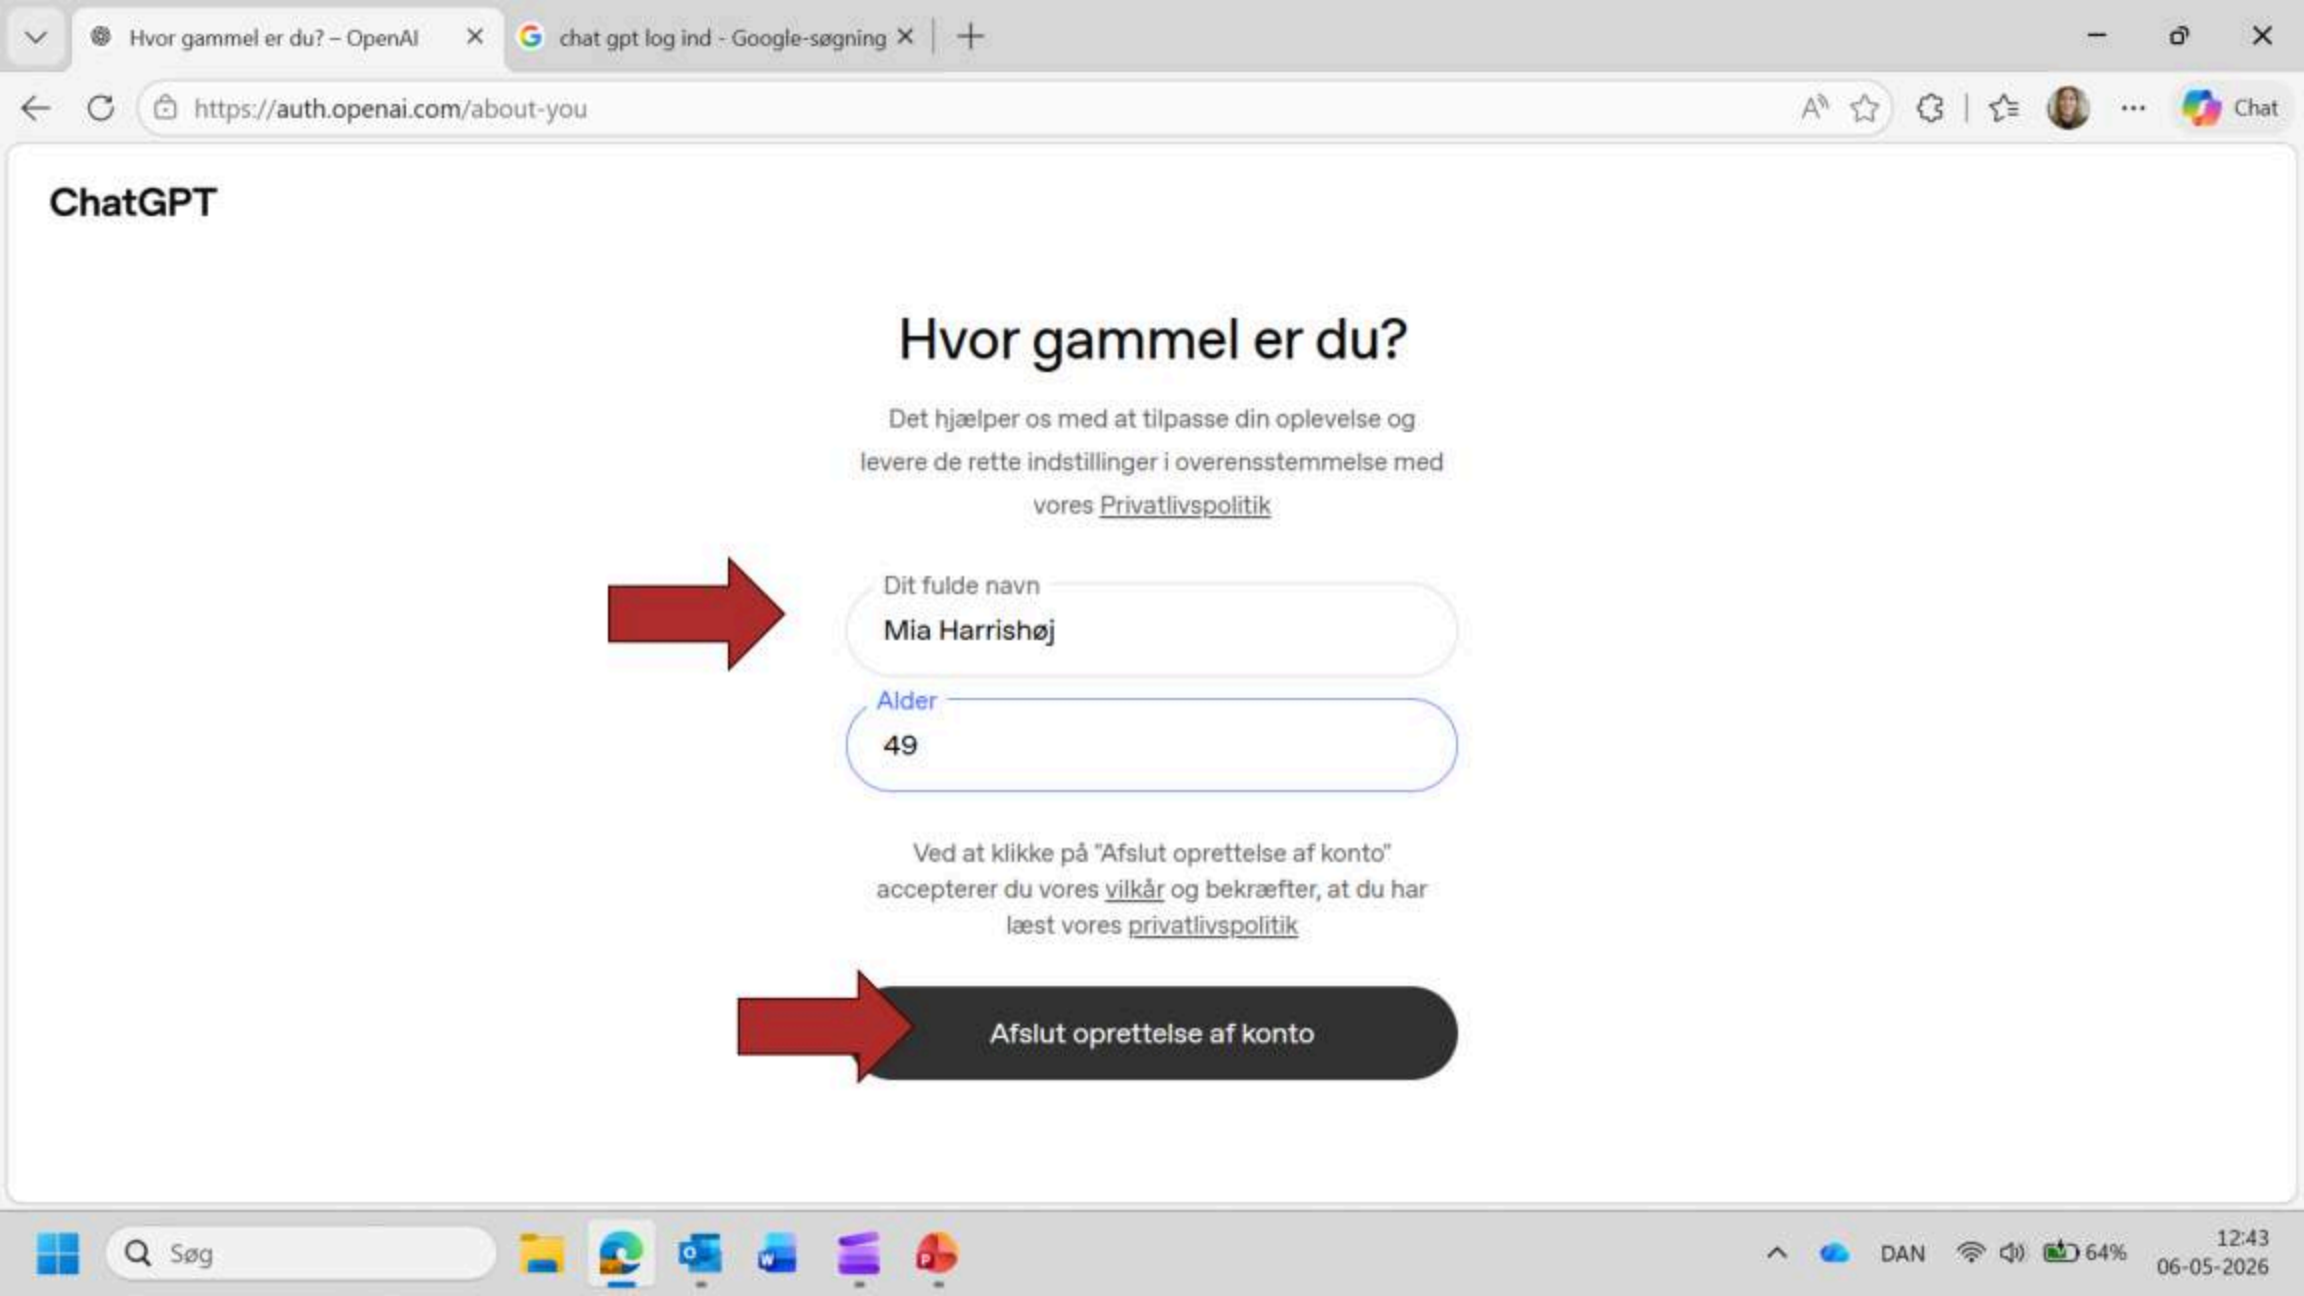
Hvor gammel er du? – OpenAI
chat gpt log ind - Google-søgning

https://auth.openai.com/about-you

Chat

ChatGPT

Hvor gammel er du?

Det hjælper os med at tilpasse din oplevelse og levere de rette indstillinger i overensstemmelse med vores Privatlivspolitik

Dit fulde navn
Mia Harrishøj

Alder
49

Ved at klikke på "Afslut oprettelse af konto" accepterer du vores vilkår og bekræfter, at du har læst vores privatlivspolitik

Afslut oprettelse af konto

Søg

DAN 64% 12:43 06-05-2026